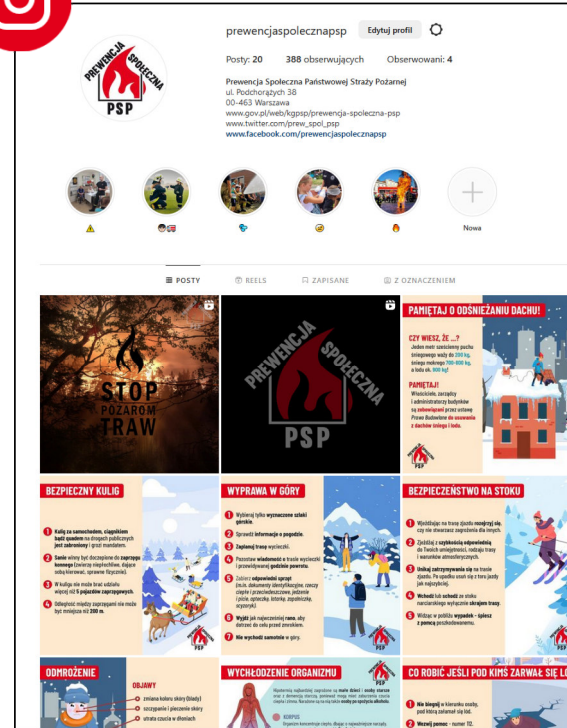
prewencjaspolecznapsp Edytuj profil

Posty: 20 388 obserwujących Obserwowani: 4

Prewencja Społeczna Państwowej Straży Pożarnej
ul. Podchorążych 38
00-463 Warszawa
www.gov.pl/web/kgpsp/prewencja-spoleczna-psp
www.twitter.com/prew_spol_psp
www.facebook.com/prewencjaspolecznapsp

PREWENCJA SPOŁECZNA PSP

Nowa

POSTY REELS ZAPISANE Z OZNACZENIEM

STOP POŻAROM TRAW

PREWENCJA SPOŁECZNA PSP

PAMIĘTAJ O ODŚNIEŻANIU DACHU!

CZY WIESZ, ŻE ...?
Jeden metr sześcienny puchu śnieżnego waży do 200 kg, śniegu mokrego 700-800 kg, a lodu ok. 900 kg!

PAMIĘTAJ!
Właściciele, zarządcy i administratorzy budynków są zobowiązani przez ustawę Prawo Budowlane do usuwania z dachów śniegu i lodu.

PSP

BEZPIECZNY KULIG

1 Kulig za samochodem, ciągnikiem bądź quadem na drogach publicznych jest zabroniony i grozi mandatem.
2 Sanie winny być doczepione do zaprzęgu konnego (zwierzę niepłochliwe, dające sobą kierować, sprawne fizycznie).
3 W kuligu nie może brać udziału więcej niż 5 pojazdów zaprzęgowych.
4 Odległość między zaprzęgami nie może być mniejsza niż 200 m.

PSP

WYPRAWA W GÓRY

1 Wybieraj tylko wyznaczone szlaki górskie.
2 Sprawdź informacje o pogodzie.
3 Zaplanuj trasę wycieczki.
4 Pozostaw wiadomość o trasie wycieczki i przewidywanej godzinie powrotu.
5 Zabierz odpowiedni sprzęt (m.in. dokumenty identyfikacyjne, rzeczy ciepłe i przeciwdeszczowe, jedzenie i picie, apteczkę, latarkę, zapalniczkę, scyzoryk).
6 Wyjdź jak najwcześniej rano, aby dotrzeć do celu przed zmrokiem.
7 Nie wychodź samotnie w góry.

PSP

BEZPIECZEŃSTWO NA STOKU

1 Wjeżdżając na trasę zjazdu rozejrzyj się, czy nie stwarzasz zagrożenia dla innych.
2 Zjeżdżaj z szybkością odpowiednią do Twoich umiejętności, rodzaju trasy i warunków atmosferycznych.
3 Unikaj zatrzymywania się na trasie zjazdu. Po upadku usuń się z toru jazdy jak najszybciej.
4 Wchodź lub schodź ze stoku narciarskiego wyłącznie skrajem trasy.
5 Widząc w pobliżu wypadek - śpiesz z pomocą poszkodowanemu.

PSP

ODMROŻENIE

OBJAWY
zmiana koloru skóry (blady)
szczypanie i pieczenie skóry
utrata czucia w dłoniach

WYCHŁODZENIE ORGANIZMU

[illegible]

CO ROBIĆ JEŚLI POD KIMŚ ZARWAŁ SIĘ LÓD

1 Nie biegnij w kierunku osoby, pod którą załamał się lód.
2 Wezwij pomoc - numer 112.